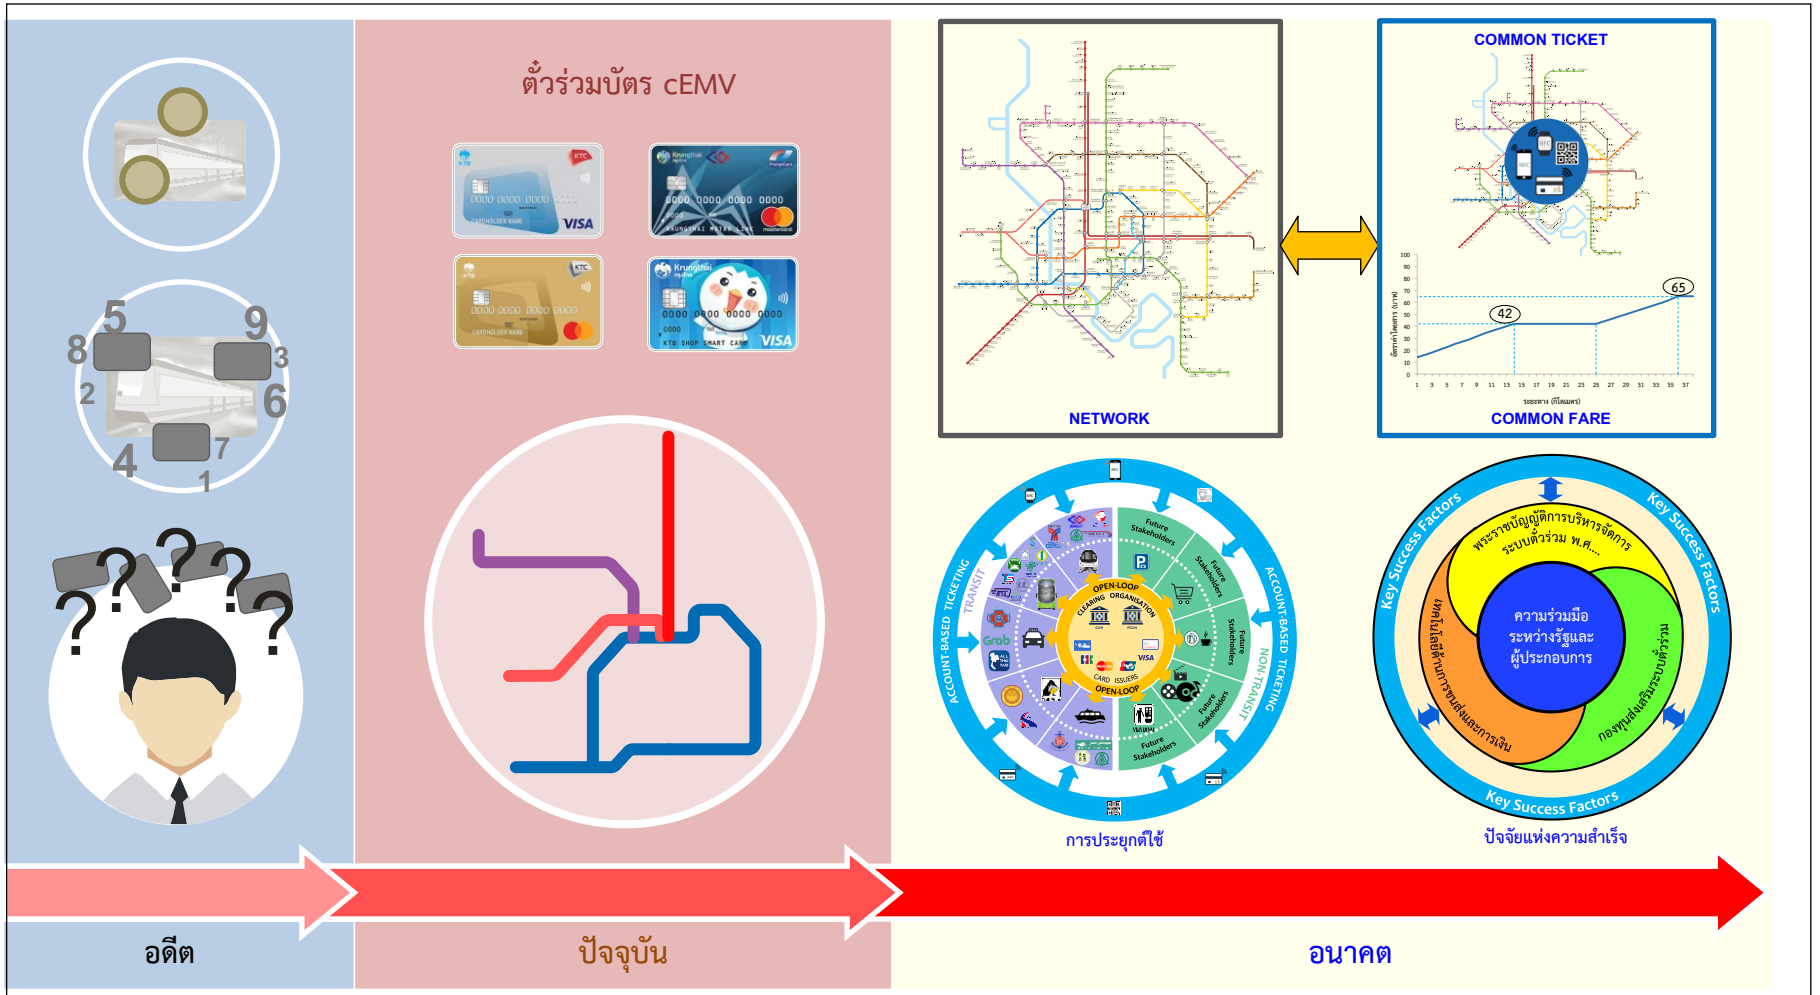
5
9
8
3
2
6
4
7
1
? ? ? ? ?

ตั๋วร่วมบัตร cEMV

KTC
0000 0000 0000 0000
CARDHOLDER NAME
VISA

Krungthai
0000 0000 0000 0000
KRUNGTHAI METRO LINK

KTC
0000 0000 0000 0000
CARDHOLDER NAME

Krungthai
0000 0000 0000 0000
KTB SHOP SMART CARD
VISA

NETWORK

COMMON TICKET

42
65
COMMON FARE

Future Stakeholders
Future Stakeholders
Future Stakeholders
Future Stakeholders
Future Stakeholders
OPEN-LOOP
CLEARING ORGANISATION
CARD ISSUERS
OPEN-LOOP
ACCOUNT-BASED TICKETING
TRANSIT
ACCOUNT-BASED TICKETING
NON-TRANSIT
Grab
VISA
การประยุกต์ใช้

Key Success Factors
Key Success Factors
Key Success Factors
พระราชบัญญัติการบริหารจัดการระบบตั๋วร่วม พ.ศ....
ความร่วมมือระหว่างรัฐและผู้ประกอบการ
เทคโนโลยีด้านการชำระเงิน
กองทุนส่งเสริมระบบตั๋วร่วม
ปัจจัยแห่งความสำเร็จ

อดีต
ปัจจุบัน
อนาคต